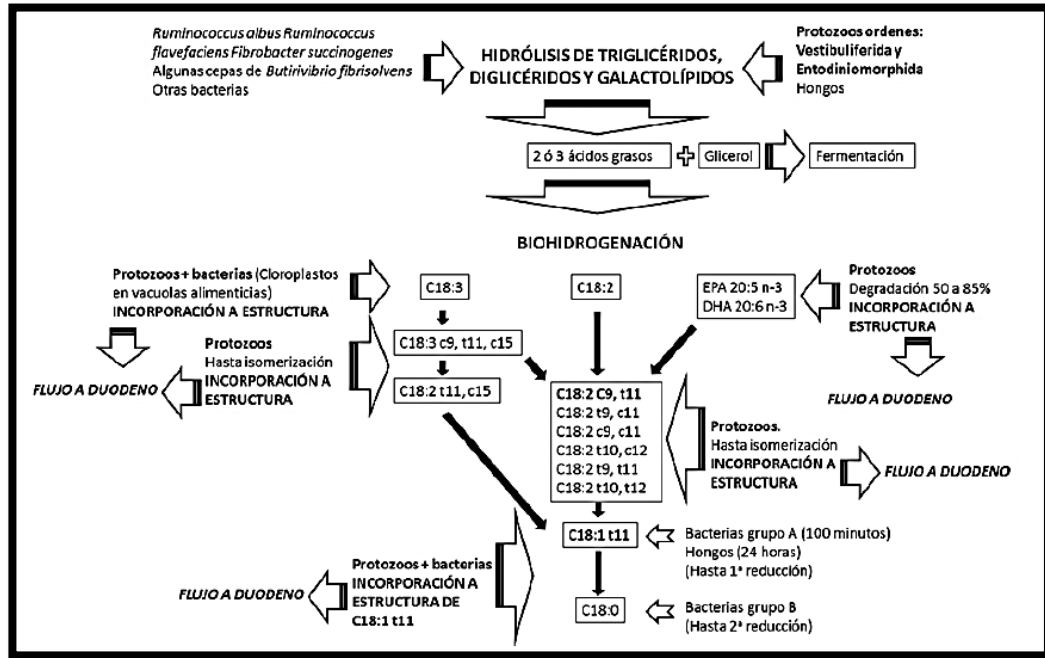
Ruminococcus albus Ruminococcus flavefaciens Fibrobacter succinogenes Algunas cepas de Butirivibrio fibrisolvens Otras bacterias

HIDRÓLISIS DE TRIGLICÉRIDOS, DIGLICÉRIDOS Y GALACTOLÍPIDOS

Protozoos ordenes: Vestibuliferida y Entodiniomorphida Hongos

2 ó 3 ácidos grasos

Glicerol

Fermentación

BIOHIDROGENACIÓN

Protozoos + bacterias (Cloroplastos en vacuolas alimenticias) INCORPORACIÓN A ESTRUCTURA

C18:3

C18:2

EPA 20:5 n-3
DHA 20:6 n-3

Protozoos Degradación 50 a 85% INCORPORACIÓN A ESTRUCTURA

Protozoos Hasta isomerización INCORPORACIÓN A ESTRUCTURA

C18:3 c9, t11, c15

FLUJO A DUODENO

C18:2 t11, c15

C18:2 C9, t11
C18:2 t9, c11
C18:2 c9, c11
C18:2 t10, c12
C18:2 t9, t11
C18:2 t10, t12

FLUJO A DUODENO

Protozoos. Hasta isomerización INCORPORACIÓN A ESTRUCTURA

FLUJO A DUODENO

C18:1 t11

Bacterias grupo A (100 minutos) Hongos (24 horas) (Hasta 1ª reducción)

Protozoos + bacterias INCORPORACIÓN A ESTRUCTURA DE C18:1 t11

FLUJO A DUODENO

C18:0

Bacterias grupo B (Hasta 2ª reducción)